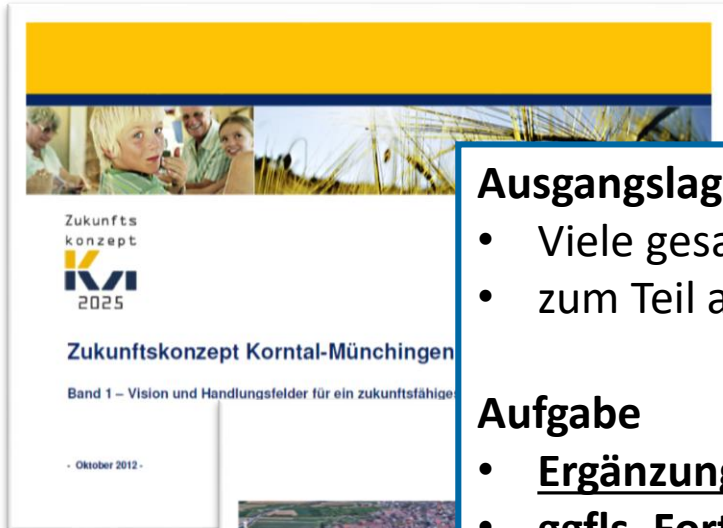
Zukunfts
konzept
KM
2025

Zukunftskonzept Korntal-Münchingen

Band 1 – Vision und Handlungsfelder für ein zukunftsfähige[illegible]

- Oktober 2012 -

Ausgangslag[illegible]
• Viele gesa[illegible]
• zum Teil a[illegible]

Aufgabe
• Ergänzung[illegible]
• ggfls. For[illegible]